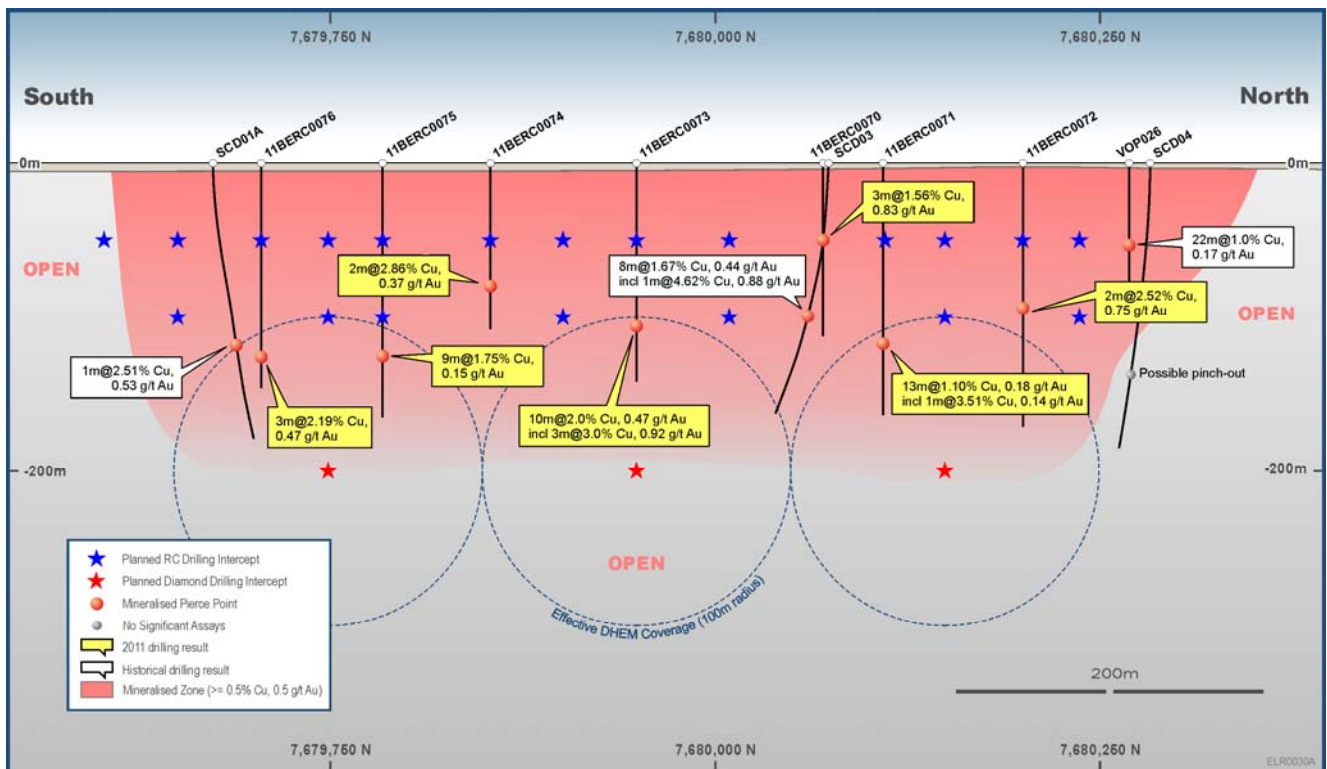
7,679,750 N
7,680,000 N
7,680,250 N

South
North

SCD01A
11BERC0076
11BERC0075
11BERC0074
11BERC0073
11BERC0070
SCD03
11BERC0071
11BERC0072
VOP026
SCD04

0m
0m

OPEN
OPEN

3m@1.56% Cu, 0.83 g/t Au

22m@1.0% Cu, 0.17 g/t Au

2m@2.86% Cu, 0.37 g/t Au

8m@1.67% Cu, 0.44 g/t Au incl 1m@4.62% Cu, 0.88 g/t Au

2m@2.52% Cu, 0.75 g/t Au

1m@2.51% Cu, 0.53 g/t Au

9m@1.75% Cu, 0.15 g/t Au

Possible pinch-out

13m@1.10% Cu, 0.18 g/t Au incl 1m@3.51% Cu, 0.14 g/t Au

3m@2.19% Cu, 0.47 g/t Au

10m@2.0% Cu, 0.47 g/t Au incl 3m@3.0% Cu, 0.92 g/t Au

-200m
-200m

OPEN

Effective DHEM Coverage (100m radius)

Planned RC Drilling Intercept
Planned Diamond Drilling Intercept
Mineralised Pierce Point
No Significant Assays
2011 drilling result
Historical drilling result
Mineralised Zone (>= 0.5% Cu, 0.5 g/t Au)

200m

7,679,750 N
7,680,000 N
7,680,250 N

ELR0030A